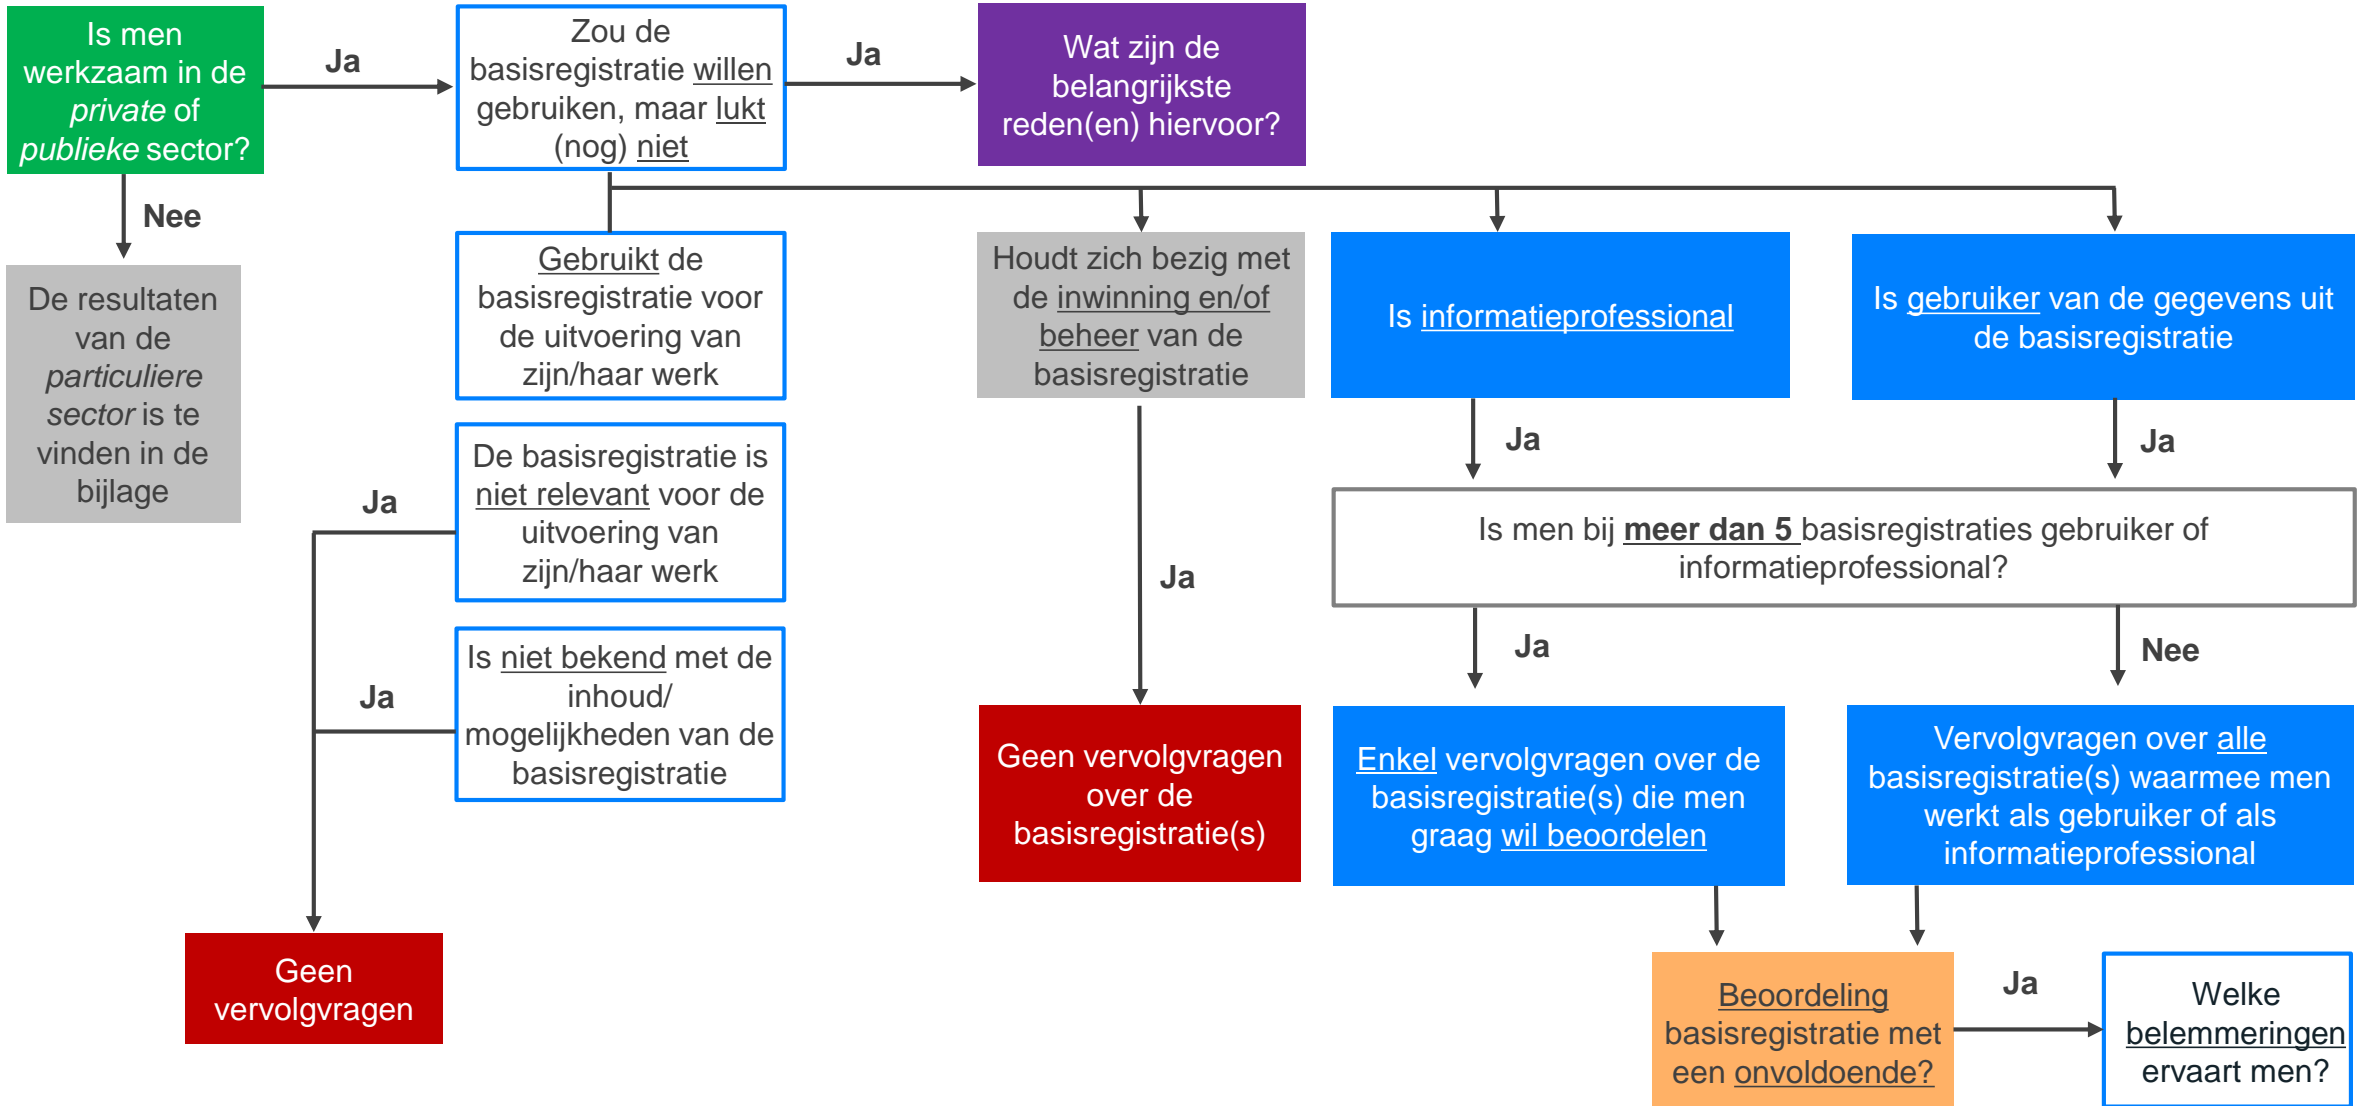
Is men werkzaam in de *private* of *publieke* sector?

Ja

Zou de basisregistratie willen gebruiken, maar lukt (nog) niet

Ja

Wat zijn de belangrijkste reden(en) hiervoor?

Nee

De resultaten van de *particuliere sector* is te vinden in de bijlage

Gebruikt de basisregistratie voor de uitvoering van zijn/haar werk

Houdt zich bezig met de inwinning en/of beheer van de basisregistratie

Is informatieprofessional

Is gebruiker van de gegevens uit de basisregistratie

Ja

Ja

Ja

De basisregistratie is niet relevant voor de uitvoering van zijn/haar werk

Is men bij **meer dan 5** basisregistraties gebruiker of informatieprofessional?

Ja

Ja

Ja

Nee

Is niet bekend met de inhoud/ mogelijkheden van de basisregistratie

Geen vervolgvragen over de basisregistratie(s)

Enkel vervolgvragen over de basisregistratie(s) die men graag wil beoordelen

Vervolgvragen over alle basisregistratie(s) waarmee men werkt als gebruiker of als informatieprofessional

Geen vervolgvragen

Beoordeling basisregistratie met een onvoldoende?

Ja

Welke belemmeringen ervaart men?